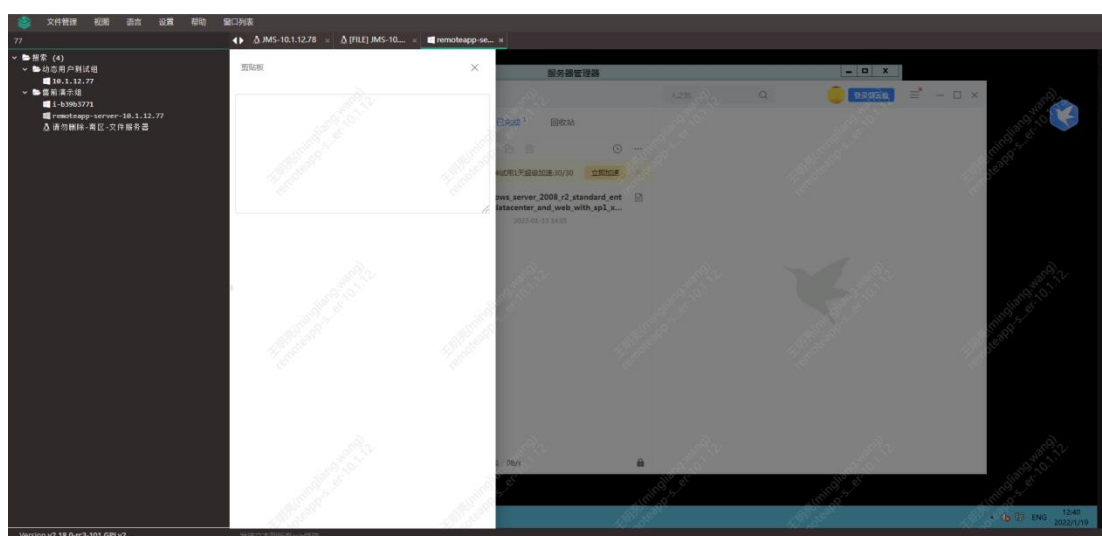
文件管理 视图 语言 设置 帮助 窗口列表

77

JMS-10.1.12.78 × [FILE] JMS-10... × remoteapp-se... ×

▾ 搜索 (4)
▾ 动态用户测试组
10.1.12.77
▾ 售前演示组
1-b39b3771
remoteapp-server-10.1.12.77
请勿删除-青区-文件服务器

剪贴板 ×

服务器管理器

登录领云盘

已完成 回收站

试用1天超级加速30/30 立即加速

ows_server_2008_r2_standard_ent
datacenter_and_web_with_sp1_x...
2022-01-17 14:05

0B/s

王明亮(mingliang.wang)
remoteapp-s...er-10.1.12.

ENG 12:40 2022/1/19

Version v2.18.0-rc3-101 GPL v2